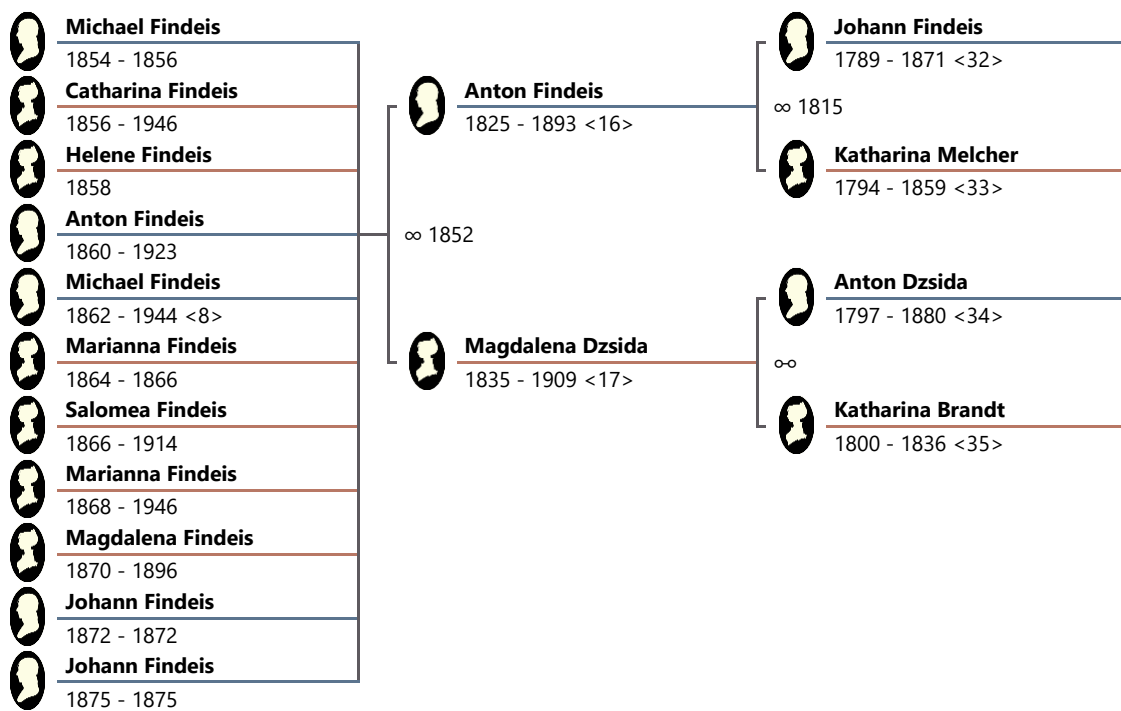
Michael Findeis
1854 - 1856
Catharina Findeis
1856 - 1946
Helene Findeis
1858
Anton Findeis
1860 - 1923
Michael Findeis
1862 - 1944 <8>
Marianna Findeis
1864 - 1866
Salomea Findeis
1866 - 1914
Marianna Findeis
1868 - 1946
Magdalena Findeis
1870 - 1896
Johann Findeis
1872 - 1872
Johann Findeis
1875 - 1875

∞ 1852

Anton Findeis
1825 - 1893 <16>

Magdalena Dzsida
1835 - 1909 <17>

Johann Findeis
1789 - 1871 <32>

∞ 1815

Katharina Melcher
1794 - 1859 <33>

Anton Dzsida
1797 - 1880 <34>

⧟

Katharina Brandt
1800 - 1836 <35>